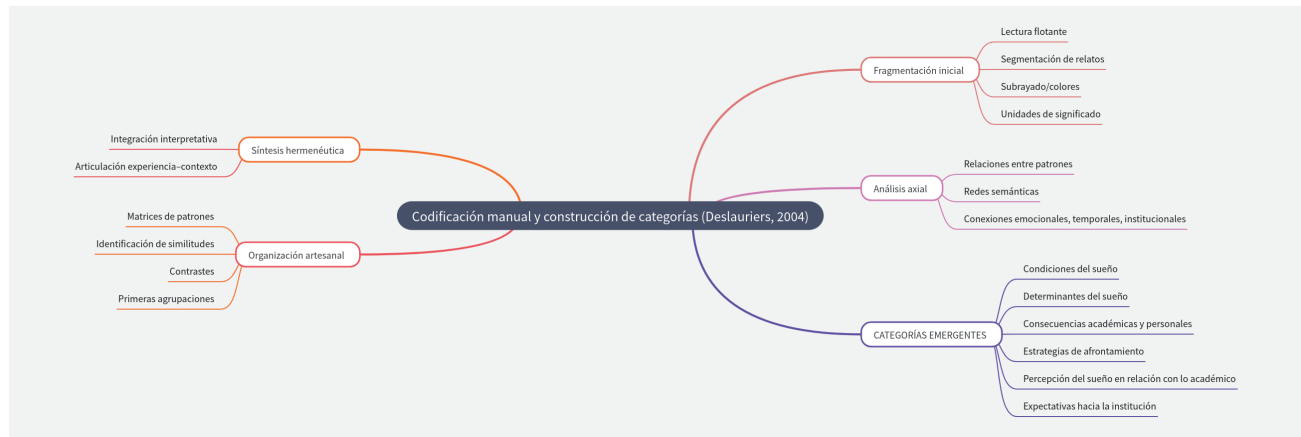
Codificación manual y construcción de categorías (Deslauriers, 2004)

Fragmentación inicial
Lectura flotante
Segmentación de relatos
Subrayado/colores
Unidades de significado

Análisis axial
Relaciones entre patrones
Redes semánticas
Conexiones emocionales, temporales, institucionales

CATEGORÍAS EMERGENTES
Condiciones del sueño
Determinantes del sueño
Consecuencias académicas y personales
Estrategias de afrontamiento
Percepción del sueño en relación con lo académico
Expectativas hacia la institución

Síntesis hermenéutica
Integración interpretativa
Articulación experiencia–contexto

Organización artesanal
Matrices de patrones
Identificación de similitudes
Contrastes
Primeras agrupaciones